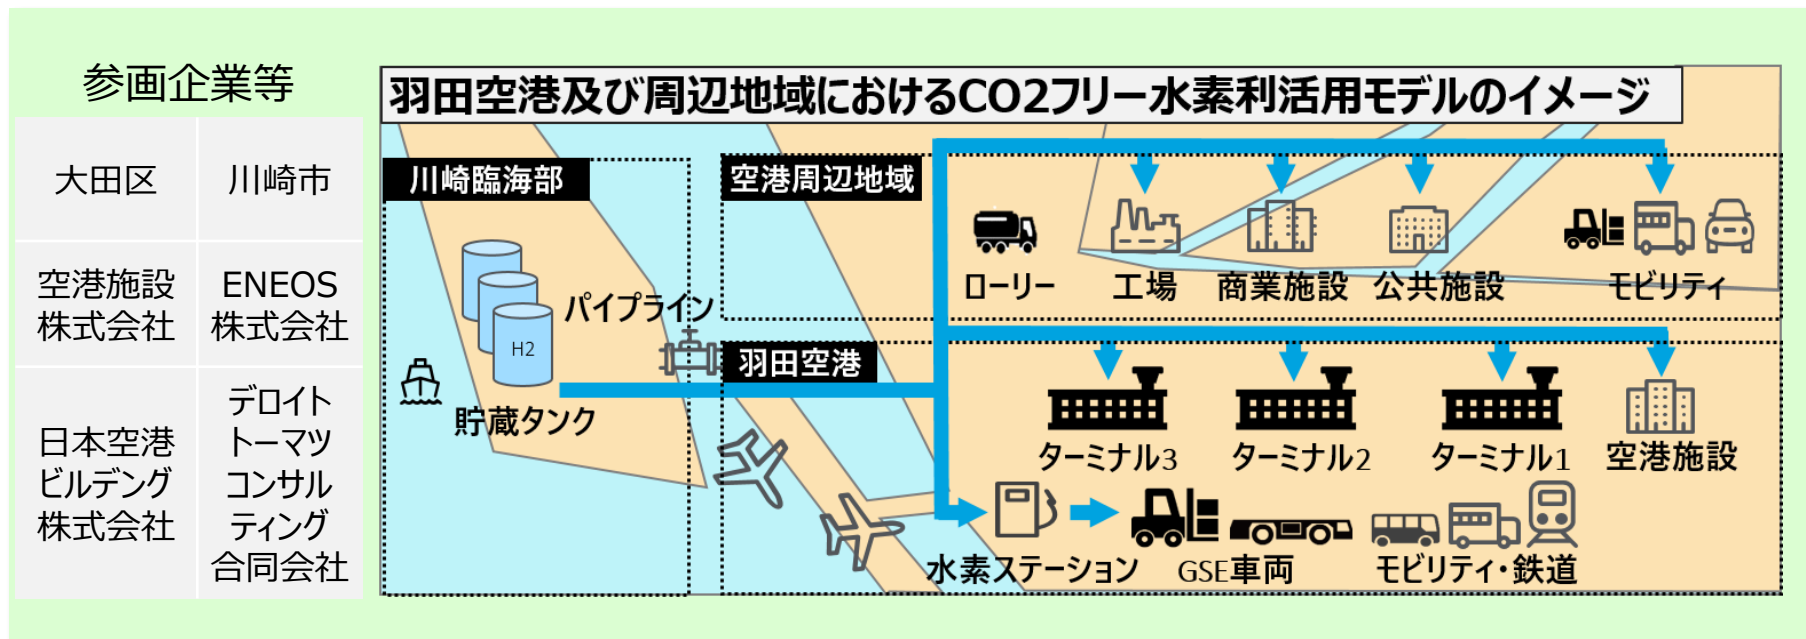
参画企業等

| 大田区 | 川崎市 |
|---|---|
| 空港施設株式会社 | ENEOS株式会社 |
| 日本空港ビルデング株式会社 | デロイトトーマツコンサルティング合同会社 |

羽田空港及び周辺地域におけるCO2フリー水素利活用モデルのイメージ

川崎臨海部

空港周辺地域

H2

パイプライン

貯蔵タンク

羽田空港

ローリー
工場
商業施設
公共施設
モビリティ

ターミナル3
ターミナル2
ターミナル1
空港施設

水素ステーション
GSE車両
モビリティ・鉄道